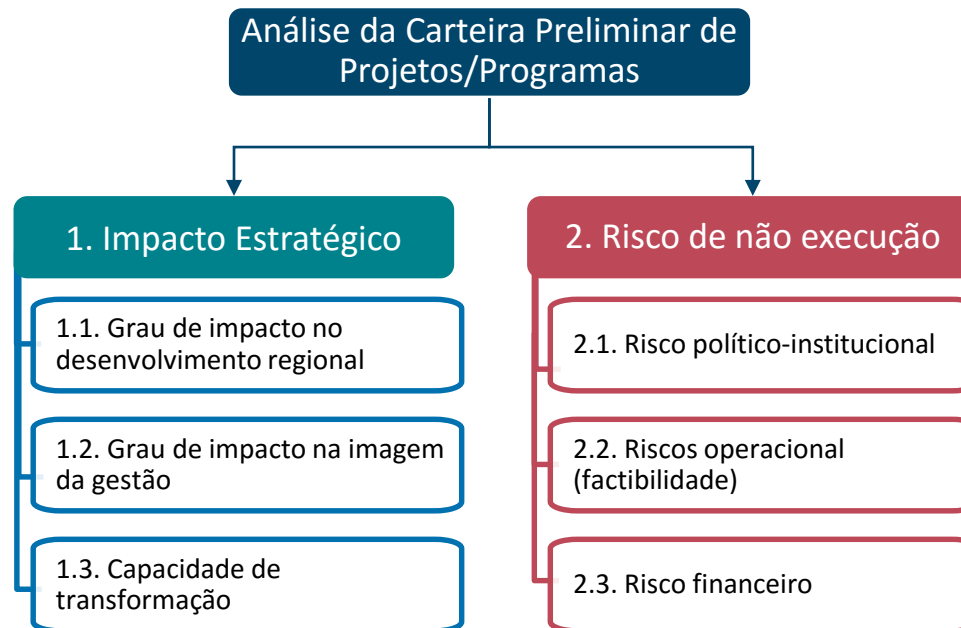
Análise da Carteira Preliminar de Projetos/Programas

1. Impacto Estratégico

1.1. Grau de impacto no desenvolvimento regional

1.2. Grau de impacto na imagem da gestão

1.3. Capacidade de transformação

2. Risco de não execução

2.1. Risco político-institucional

2.2. Riscos operacional (factibilidade)

2.3. Risco financeiro